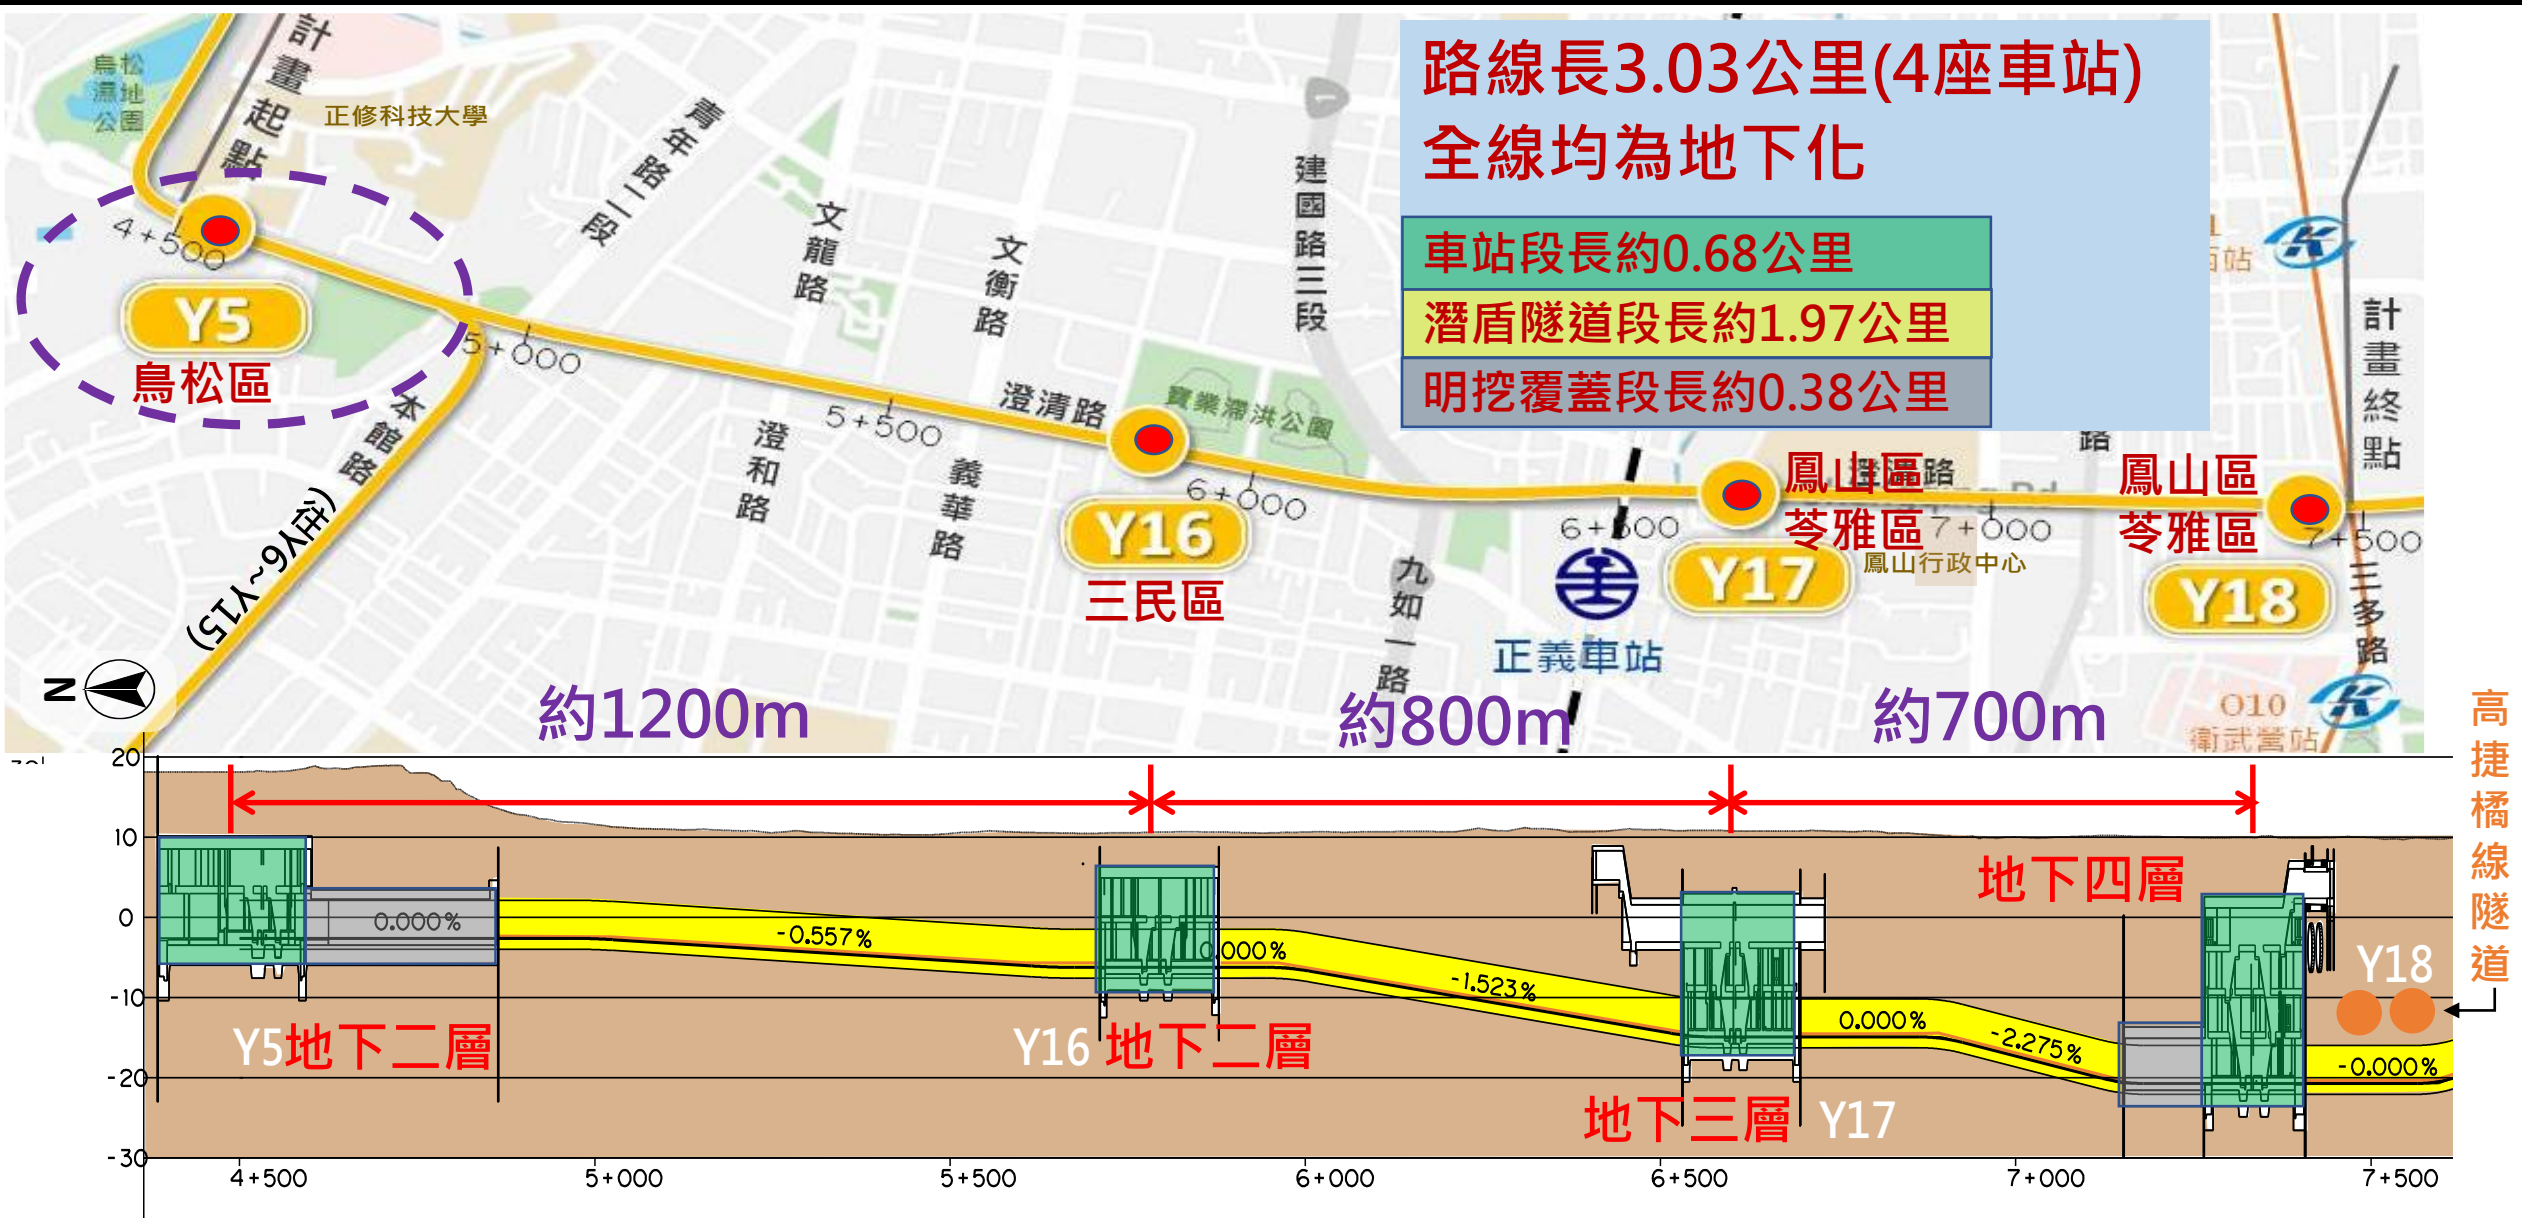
路線長3.03公里(4座車站)
全線均為地下化

車站段長約0.68公里
潛盾隧道段長約1.97公里
明挖覆蓋段長約0.38公里

計畫起點
鳥松濕地公園
正修科技大學
青年路二段
文龍路
文衡路
建國路三段
4+500
Y5
鳥松區
5+000
本館路
(往Y6~Y15)
澄清路
5+500
澄和路
義華路
寶業滯洪公園
Y16
三民區
6+000
九如一路
6+500
正義車站
Y17
鳳山區
苓雅區
7+000
鳳山行政中心
鳳山區
苓雅區
Y18
7+500
計畫終點
三多路
衛武營站
N
約1200m
約800m
約700m

20
10
0
-10
-20
-30
0.000%
-0.557%
0.000%
-1.523%
0.000%
-2.275%
-0.000%
Y5地下二層
Y16 地下二層
地下三層 Y17
地下四層
Y18
高捷橘線隧道
4+500
5+000
5+500
6+000
6+500
7+000
7+500